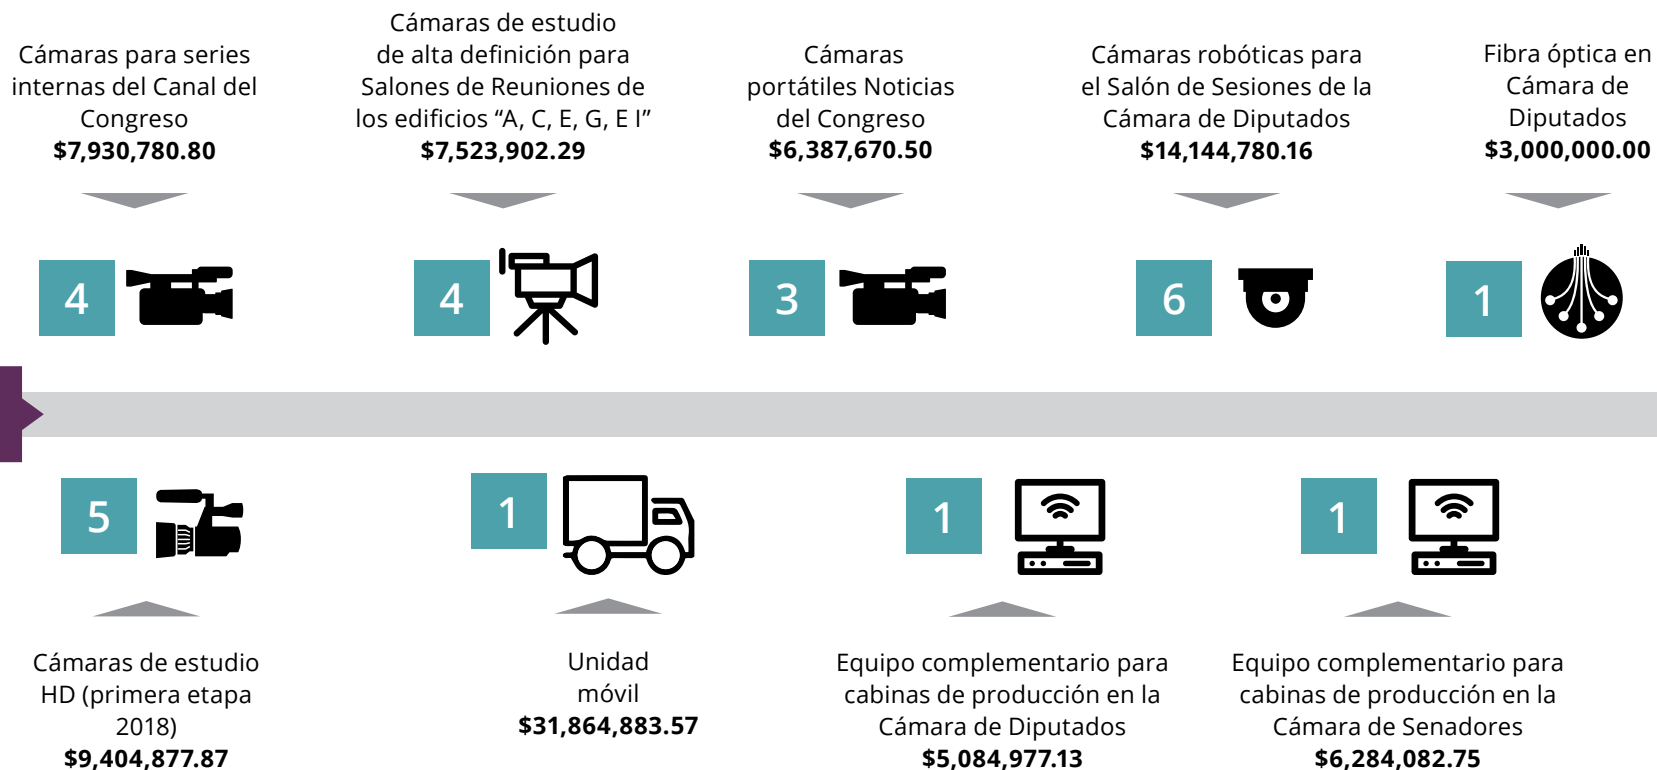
Cámaras para series internas del Canal del Congreso
$7,930,780.80

Cámaras de estudio de alta definición para Salones de Reuniones de los edificios “A, C, E, G, E I”
$7,523,902.29

Cámaras portátiles Noticias del Congreso
$6,387,670.50

Cámaras robóticas para el Salón de Sesiones de la Cámara de Diputados
$14,144,780.16

Fibra óptica en Cámara de Diputados
$3,000,000.00

4

4

3

6

1

5

1

1

1

Cámaras de estudio HD (primera etapa 2018)
$9,404,877.87

Unidad móvil
$31,864,883.57

Equipo complementario para cabinas de producción en la Cámara de Diputados
$5,084,977.13

Equipo complementario para cabinas de producción en la Cámara de Senadores
$6,284,082.75